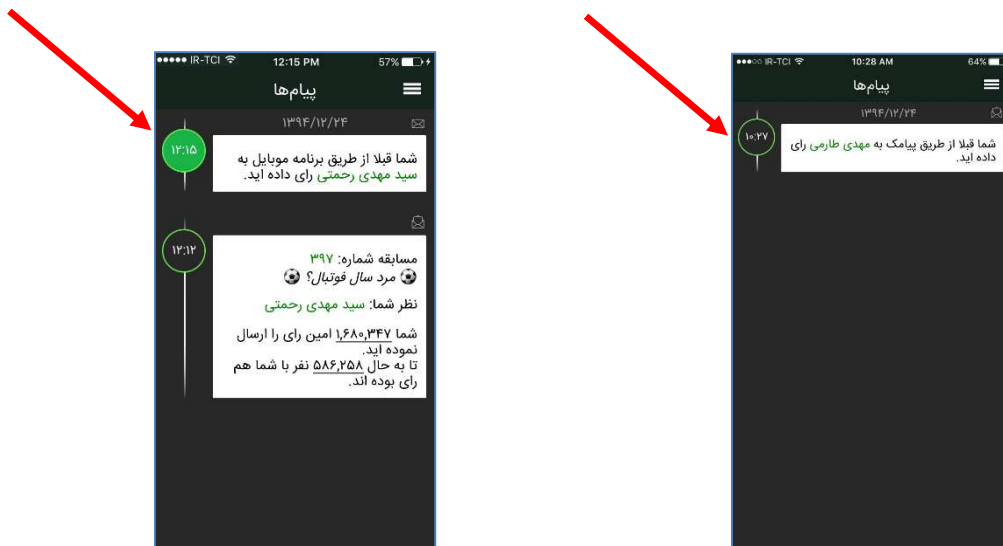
●●●●● IR-TCI 12:15 PM 57%

پیام‌ها

۱۳۹۴/۱۲/۲۴

۱۲:۱۵

شما قبلا از طریق برنامه موبایل به سید مهدی رحمتی رای داده اید.

۱۲:۱۲

مسابقه شماره: ۳۹۷
⚽ مرد سال فوتبال؟ ⚽

نظر شما: سید مهدی رحمتی

شما ۱,۶۸۰,۳۴۷ امین رای را ارسال نموده اید.
تا به حال ۵۸۶,۲۵۸ نفر با شما هم رای بوده اند.

●●●○○ IR-TCI 10:28 AM 64%

پیام‌ها

۱۳۹۴/۱۲/۲۴

۱۰:۲۷

شما قبلا از طریق پیامک به مهدی طارمی رای داده اید.